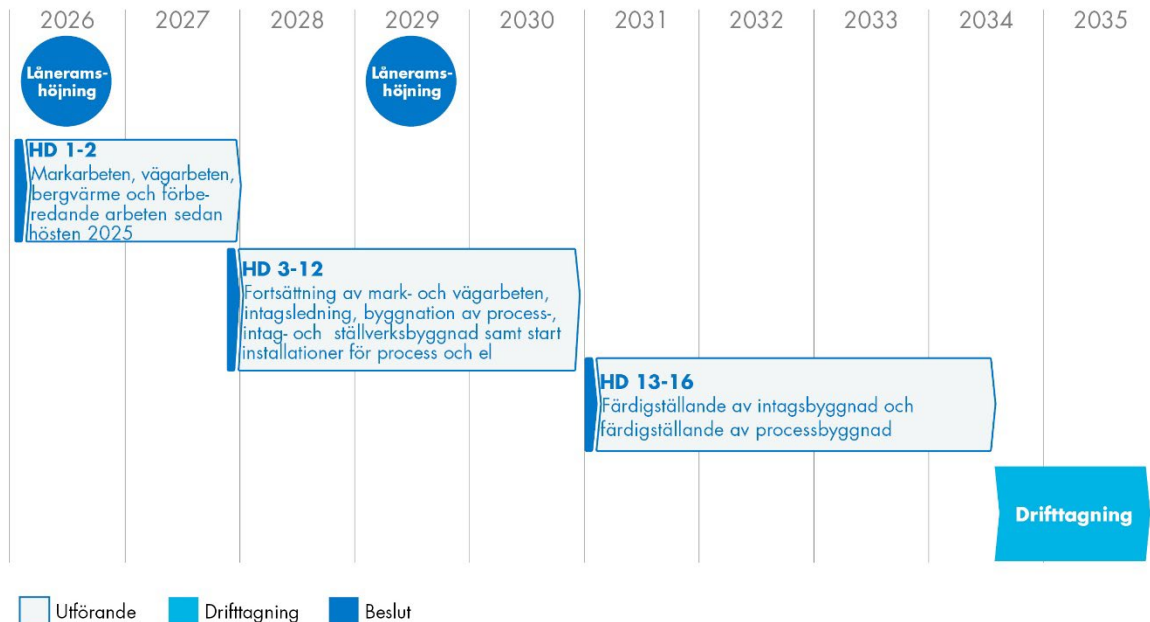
2026 2027 2028 2029 2030 2031 2032 2033 2034 2035

Lånerams-höjning

Lånerams-höjning

HD 1-2
Markarbeten, vägarbeten, bergvärme och förberedande arbeten sedan hösten 2025

HD 3-12
Fortsättning av mark- och vägarbeten, intagsledning, byggnation av process-, intag- och ställverksbyggnad samt start installationer för process och el

HD 13-16
Färdigställande av intagsbyggnad och färdigställande av processbyggnad

Drifttagning

Utförande Drifttagning Beslut